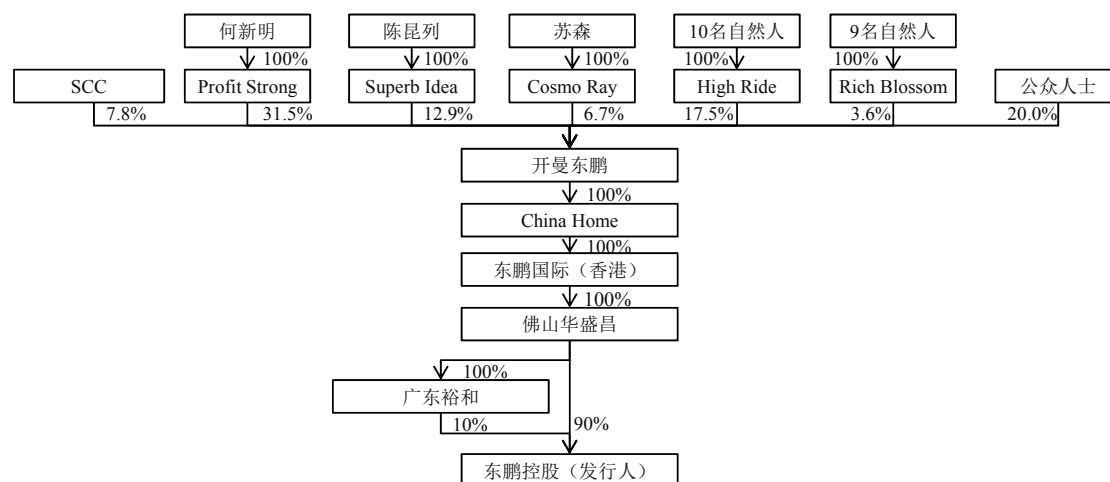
何新明
100%
陈昆列
100%
苏森
100%
10名自然人
100%
9名自然人
100%

SCC
7.8%
Profit Strong
31.5%
Superb Idea
12.9%
Cosmo Ray
6.7%
High Ride
17.5%
Rich Blossom
3.6%
公众人士
20.0%

开曼东鹏
100%
China Home
100%
东鹏国际（香港）
100%
佛山华盛昌
100%
广东裕和
10%
90%
东鹏控股（发行人）